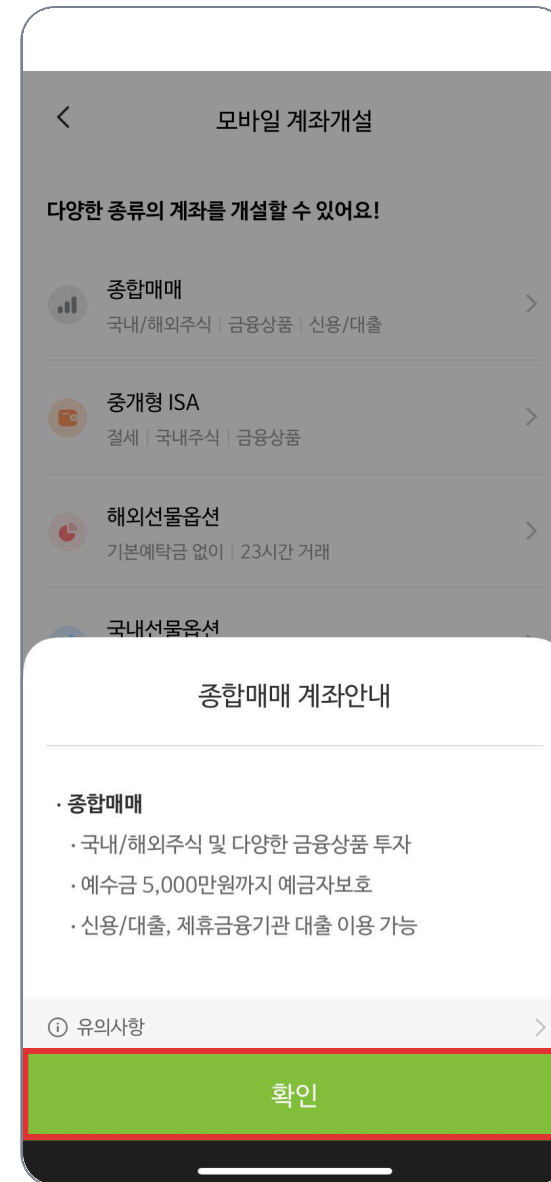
<

모바일 계좌개설

다양한 종류의 계좌를 개설할 수 있어요!

종합매매
국내/해외주식 | 금융상품 | 신용/대출

중개형 ISA
절세 | 국내주식 | 금융상품

해외선물옵션
기본예탁금 없이 | 23시간 거래

국내선물옵션

종합매매 계좌안내

· 종합매매
· 국내/해외주식 및 다양한 금융상품 투자
· 예수금 5,000만원까지 예금자보호
· 신용/대출, 제휴금융기관 대출 이용 가능

ⓘ 유의사항

확인